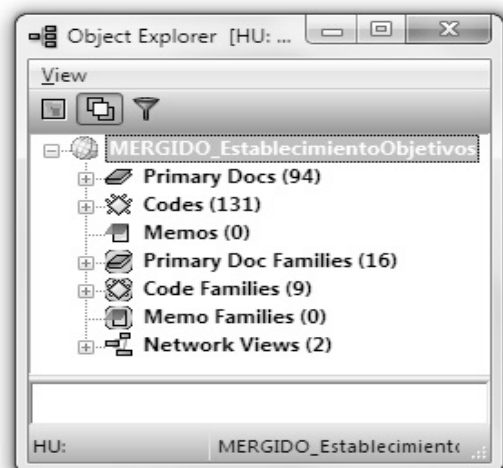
Object Explorer [HU: ...

View

MERGIDO_EstablecimientoObjetivos
Primary Docs (94)
Codes (131)
Memos (0)
Primary Doc Families (16)
Code Families (9)
Memo Families (0)
Network Views (2)

HU: MERGIDO_Establecimient